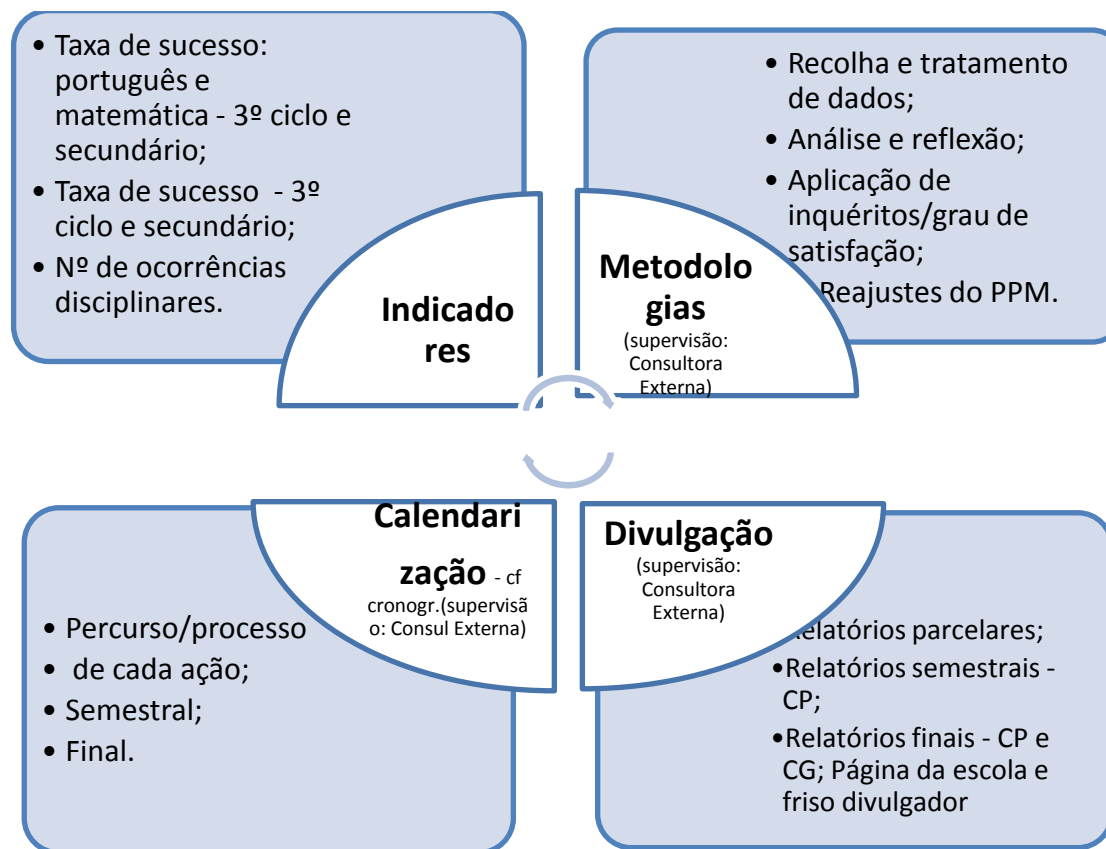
• Taxa de sucesso: português e matemática - 3º ciclo e secundário;
• Taxa de sucesso - 3º ciclo e secundário;
• Nº de ocorrências disciplinares.

Indicado res

• Recolha e tratamento de dados;
• Análise e reflexão;
• Aplicação de inquéritos/grau de satisfação;
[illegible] Reajustes do PPM.

Metodolo gias
(supervisão: Consultora Externa)

Calendari zação - cf cronogr.(supervisã o: Consul Externa)

• Percurso/processo
• de cada ação;
• Semestral;
• Final.

Divulgação
(supervisão: Consultora Externa)

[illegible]elatórios parcelares;
•Relatórios semestrais - CP;
•Relatórios finais - CP e CG; Página da escola e friso divulgador